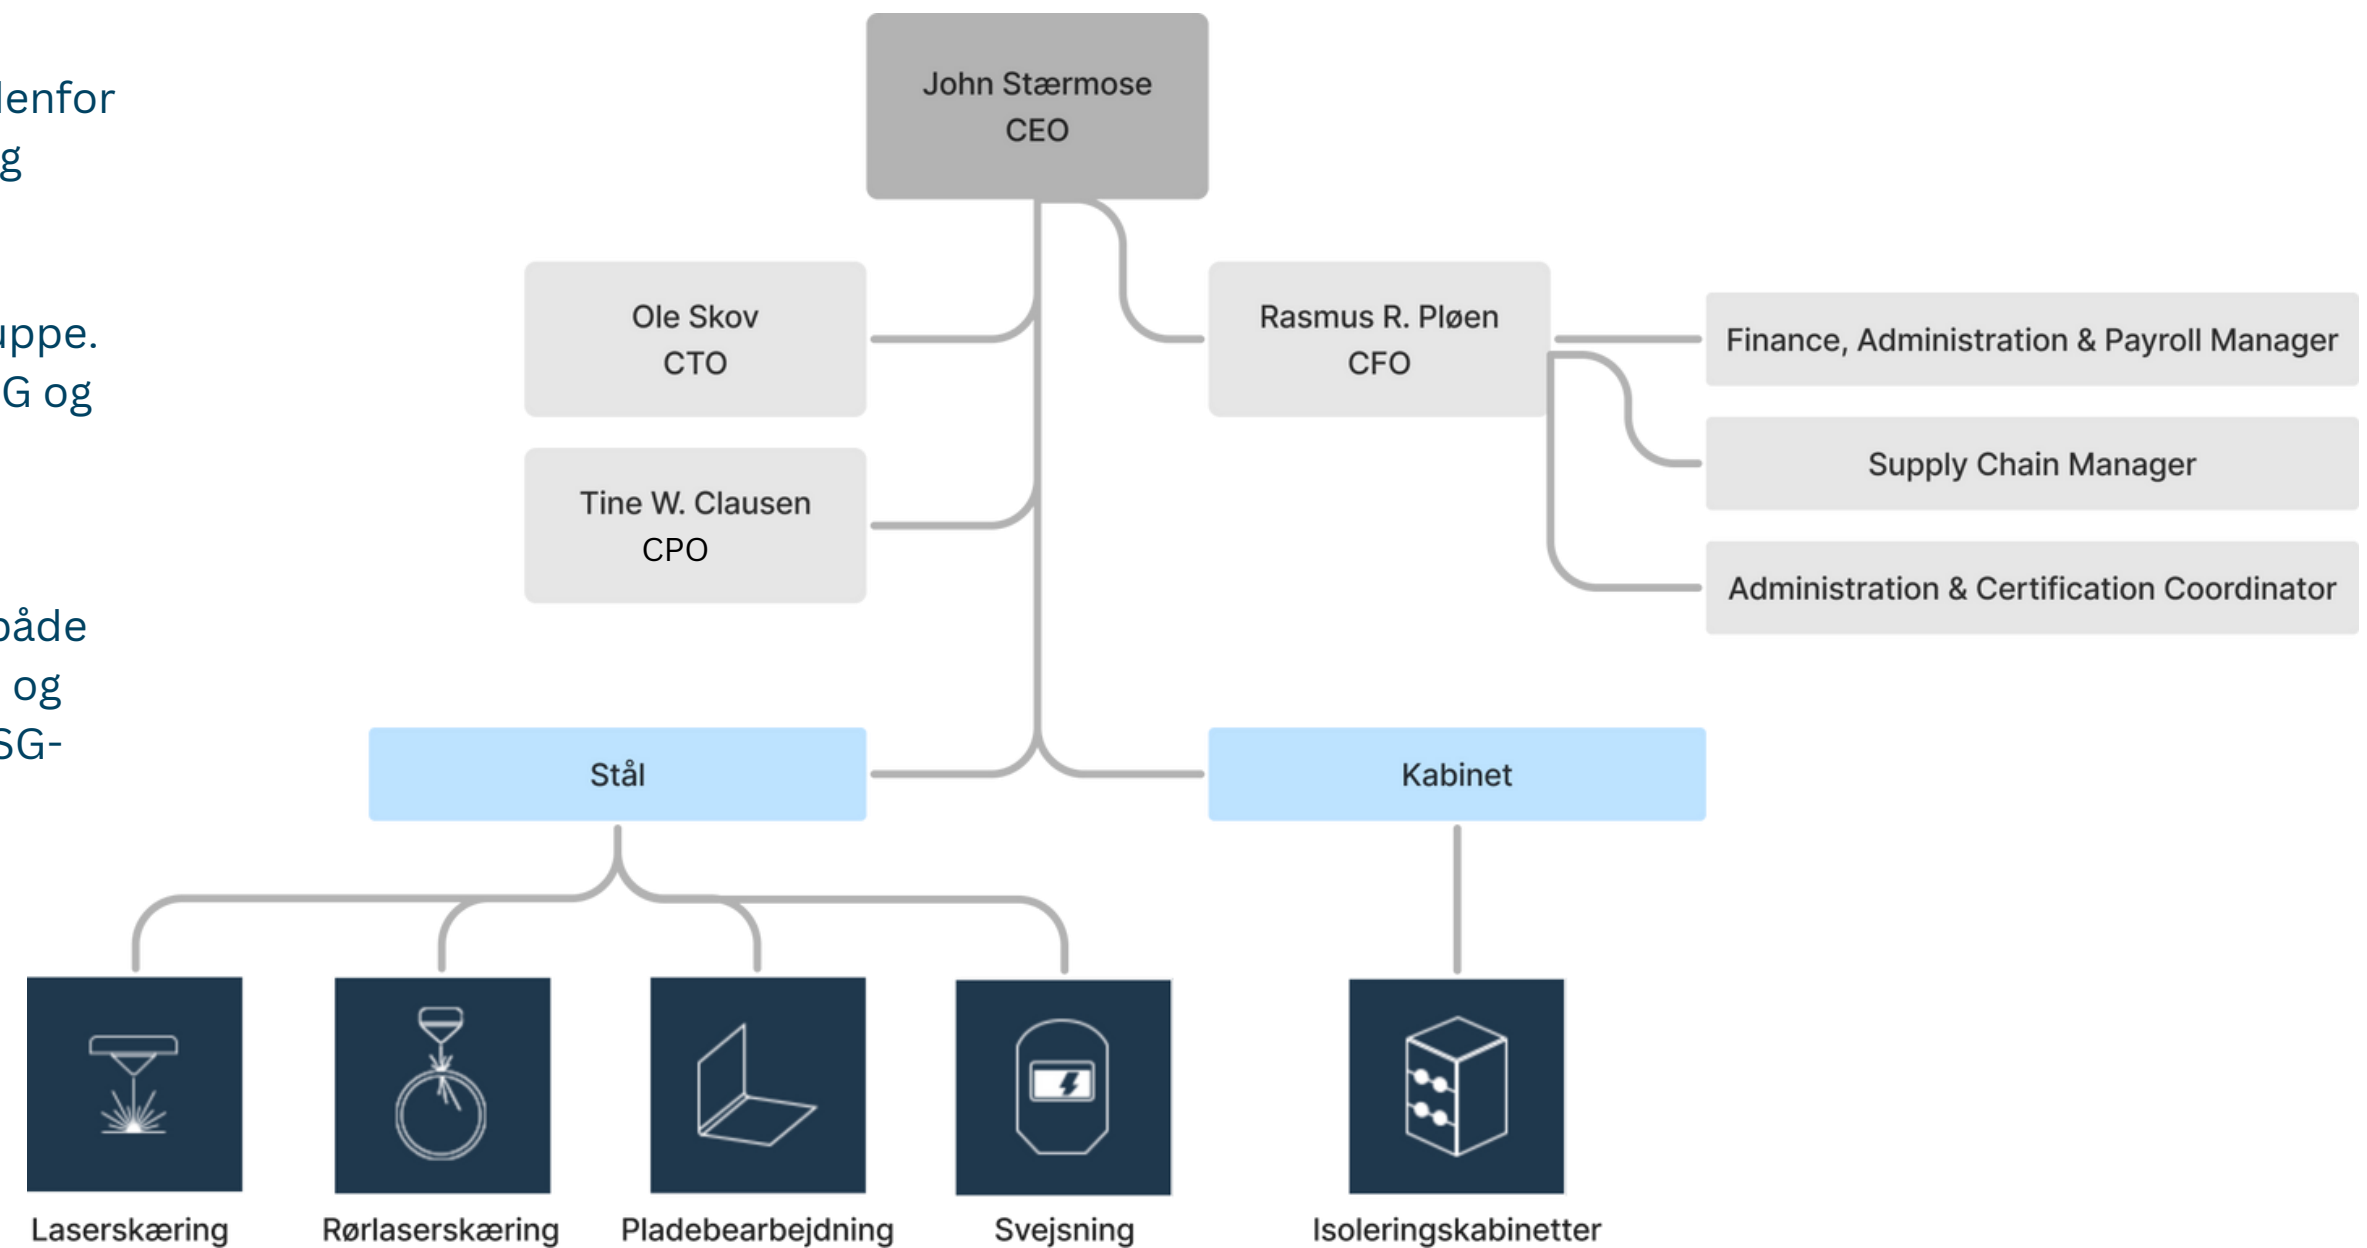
lenfor
g

uppe.
G og

både
og
SG-

John Stærmose
CEO

Ole Skov
CTO

Rasmus R. Pløen
CFO

Finance, Administration & Payroll Manager

Tine W. Clausen
CPO

Supply Chain Manager

Administration & Certification Coordinator

Stål

Kabinet

Laserskæring

Rørlaserskæring

Pladebearbejdning

Svejsning

Isoleringskabinetter